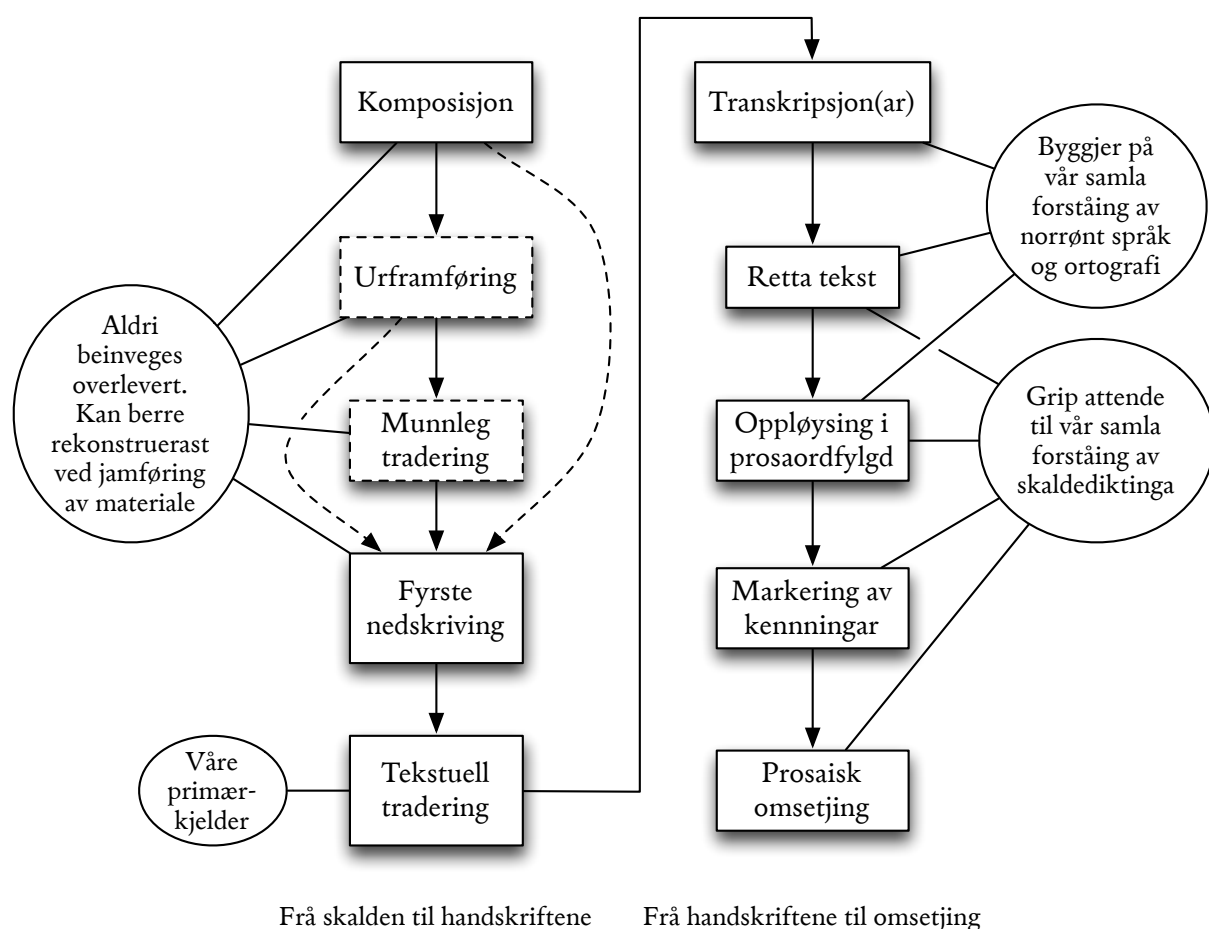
Komposisjon

Urframføring

Munnleg tradering

Fyrste nedskriving

Tekstuell tradering

Aldri beinveges overlevert. Kan berre rekonstruerast ved jamføring av materiale

Våre primærkjelder

Transkripsjon(ar)

Retta tekst

Oppløysing i prosaordfylgd

Markering av kenningar

Prosaisk omsetjing

Byggjer på vår samla forståing av norrønt språk og ortografi

Grip attende til vår samla forståing av skaldediktinga

Frå skalden til handskriftene

Frå handskriftene til omsetjing